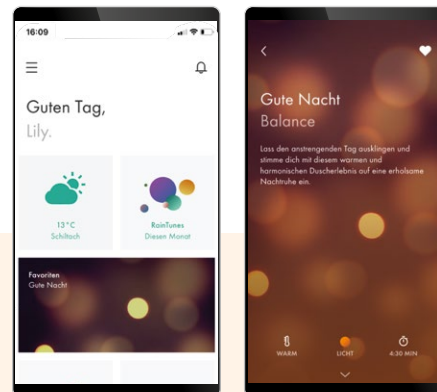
16:09

Guten Tag,
Lily.

13 °C
Schiltach

RainTunes
Diesen Monat

Favoriten
Gute Nacht

Gute Nacht
Balance

Lass den anstrengenden Tag ausklingen und stimme dich mit diesem warmen und harmonischen Duscherlebnis auf eine erholsame Nachtruhe ein.

WARM
LICHT
4:30 MIN